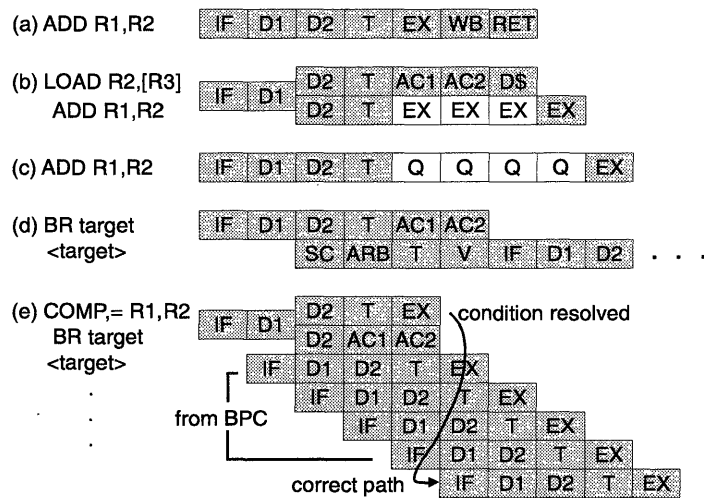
(a) ADD R1,R2
IF D1 D2 T EX WB RET

(b) LOAD R2,[R3]
ADD R1,R2
IF D1 D2 T AC1 AC2 D$
D2 T EX EX EX EX

(c) ADD R1,R2
IF D1 D2 T Q Q Q Q EX

(d) BR target
<target>
IF D1 D2 T AC1 AC2
SC ARB T V IF D1 D2 . . .

(e) COMP,= R1,R2
BR target
<target>
.
.
.
IF D1 D2 T EX
D2 AC1 AC2
IF D1 D2 T EX
IF D1 D2 T EX
IF D1 D2 T EX
IF D1 D2 T EX
IF D1 D2 T EX

condition resolved
from BPC
correct path